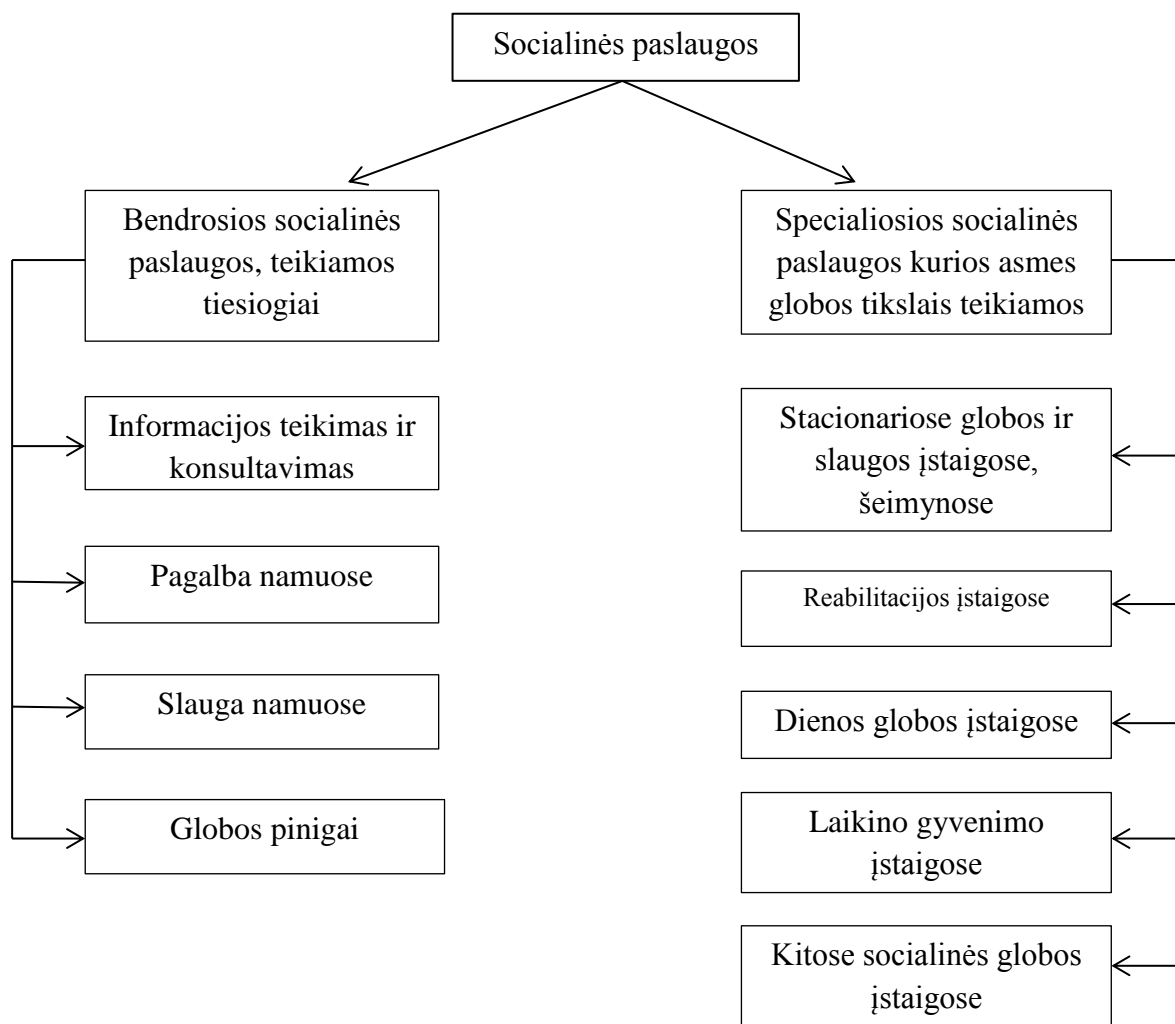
Socialinės paslaugos

Bendrosios socialinės paslaugos, teikiamos tiesiogiai

Informacijos teikimas ir konsultavimas

Pagalba namuose

Slauga namuose

Globos pinigai

Specialiosios socialinės paslaugos kurios asmes globos tikslais teikiamos

Stacionariose globos ir slaugos įstaigose, šeimynose

Reabilitacijos įstaigose

Dienos globos įstaigose

Laikino gyvenimo įstaigose

Kitose socialinės globos įstaigose